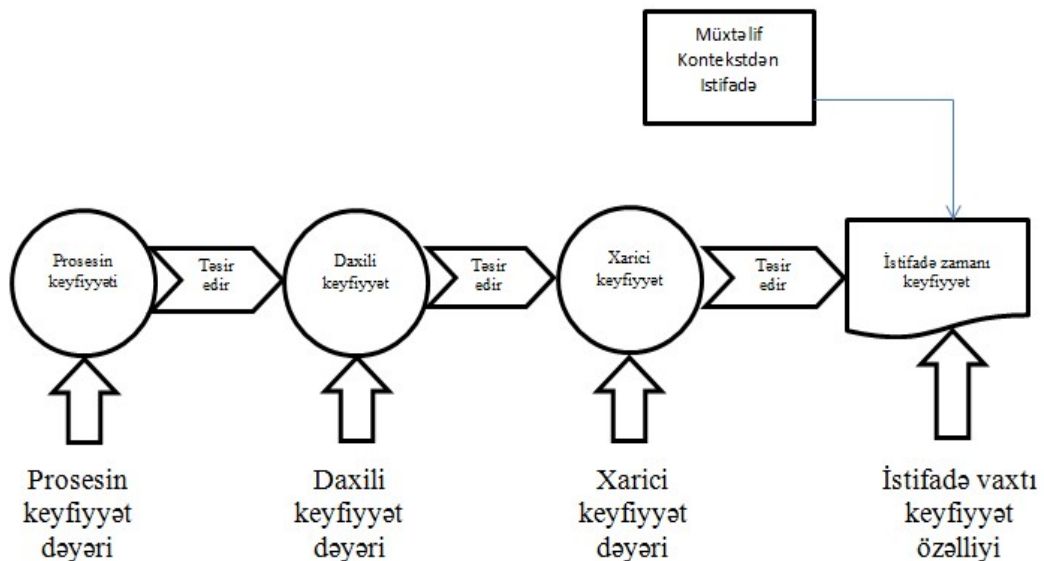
Müxtəlif Kontekstdən Istifadə

Prosesin keyfiyyəti

Təsir edir

Daxili keyfiyyət

Təsir edir

Xarici keyfiyyət

Təsir edir

İstifadə zamanı keyfiyyət

Prosesin keyfiyyət dəyəri

Daxili keyfiyyət dəyəri

Xarici keyfiyyət dəyəri

İstifadə vaxtı keyfiyyət özəlliyi